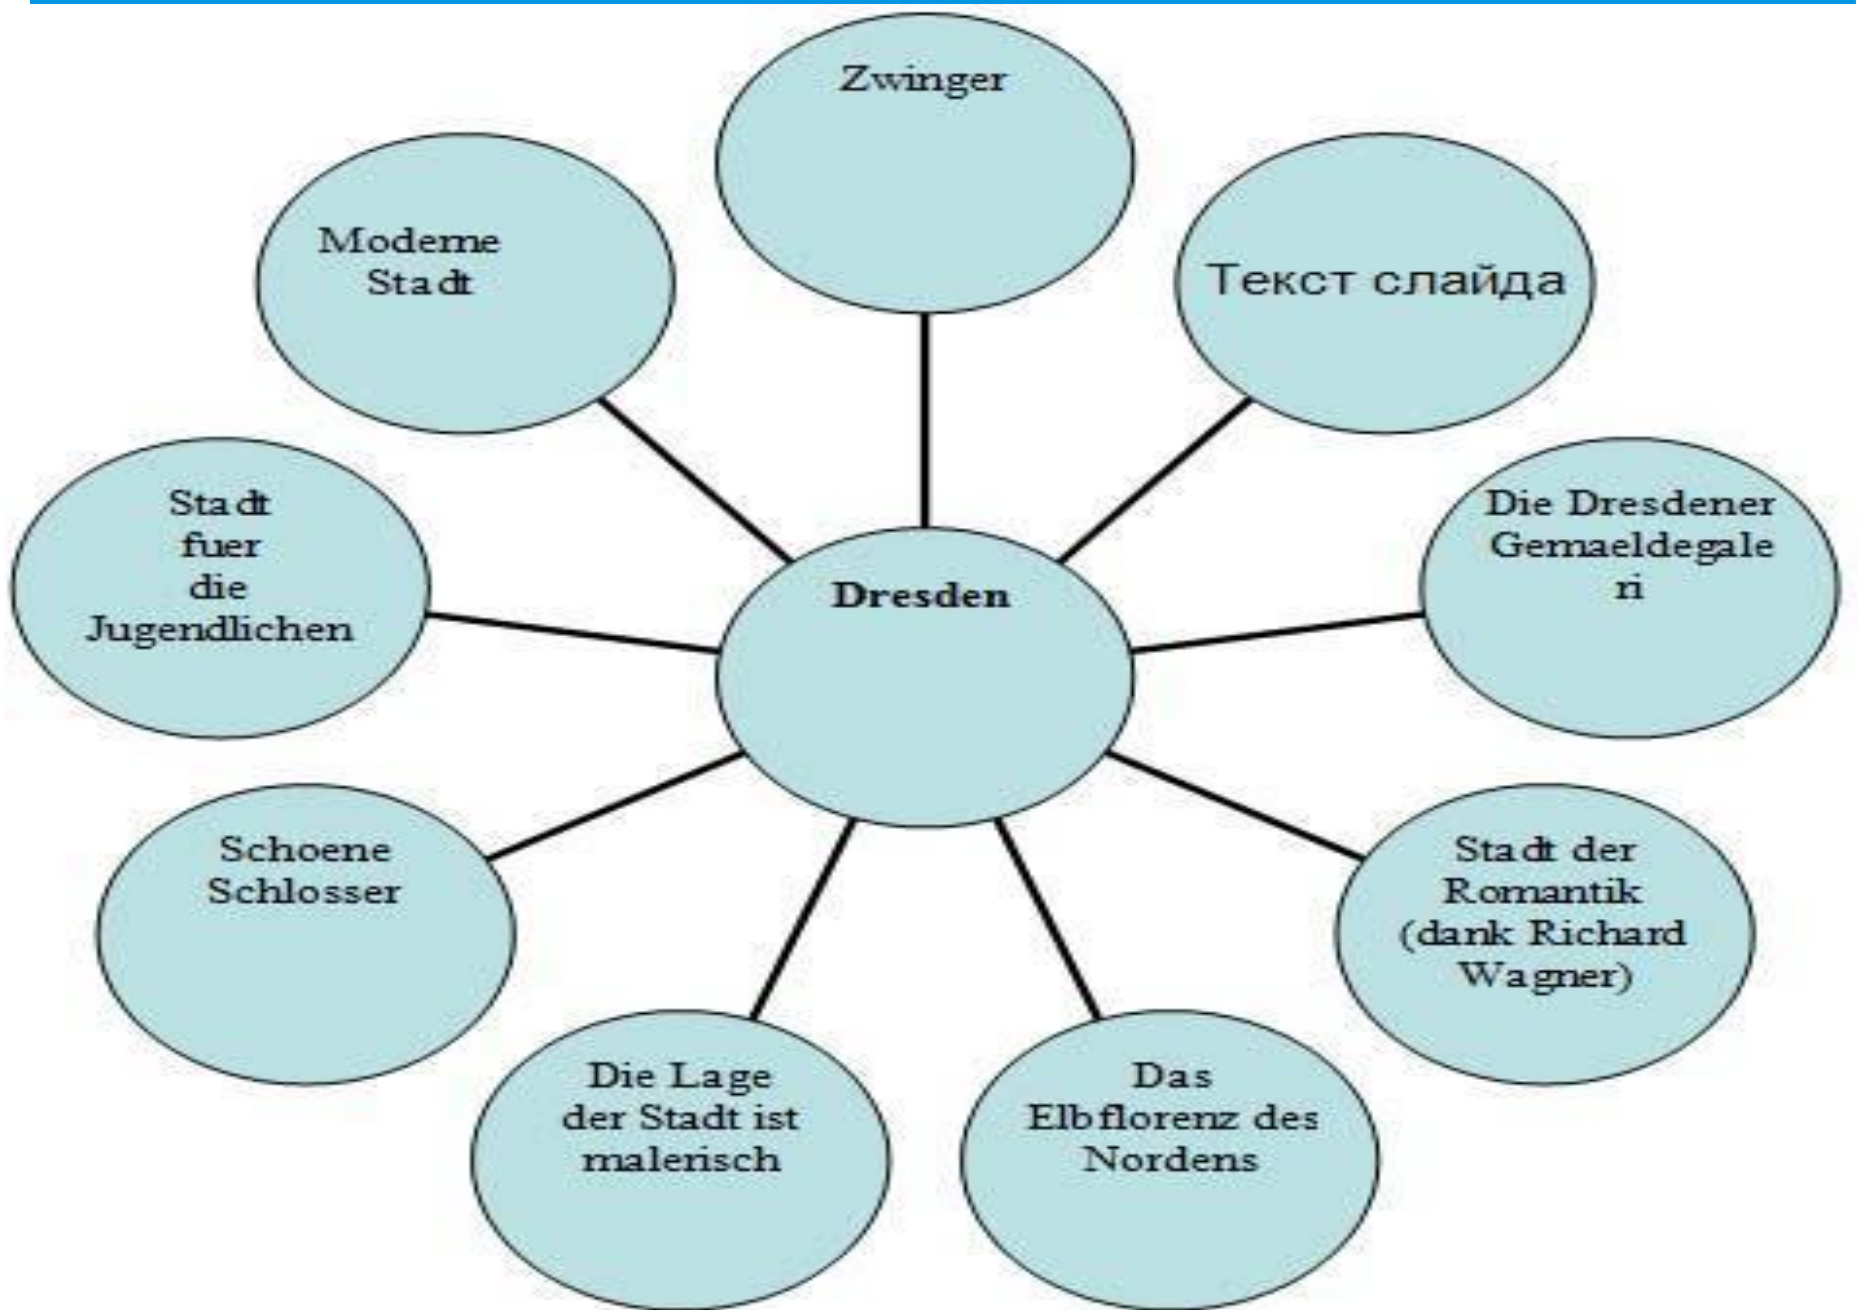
Dresden

Zwinger

Текст слайда

Die Dresdener Gemaeldegaleri

Stadt der Romantik (dank Richard Wagner)

Das Elbflorenz des Nordens

Die Lage der Stadt ist malerisch

Schoene Schlosser

Stadt fuer die Jugendlichen

Moderne Stadt